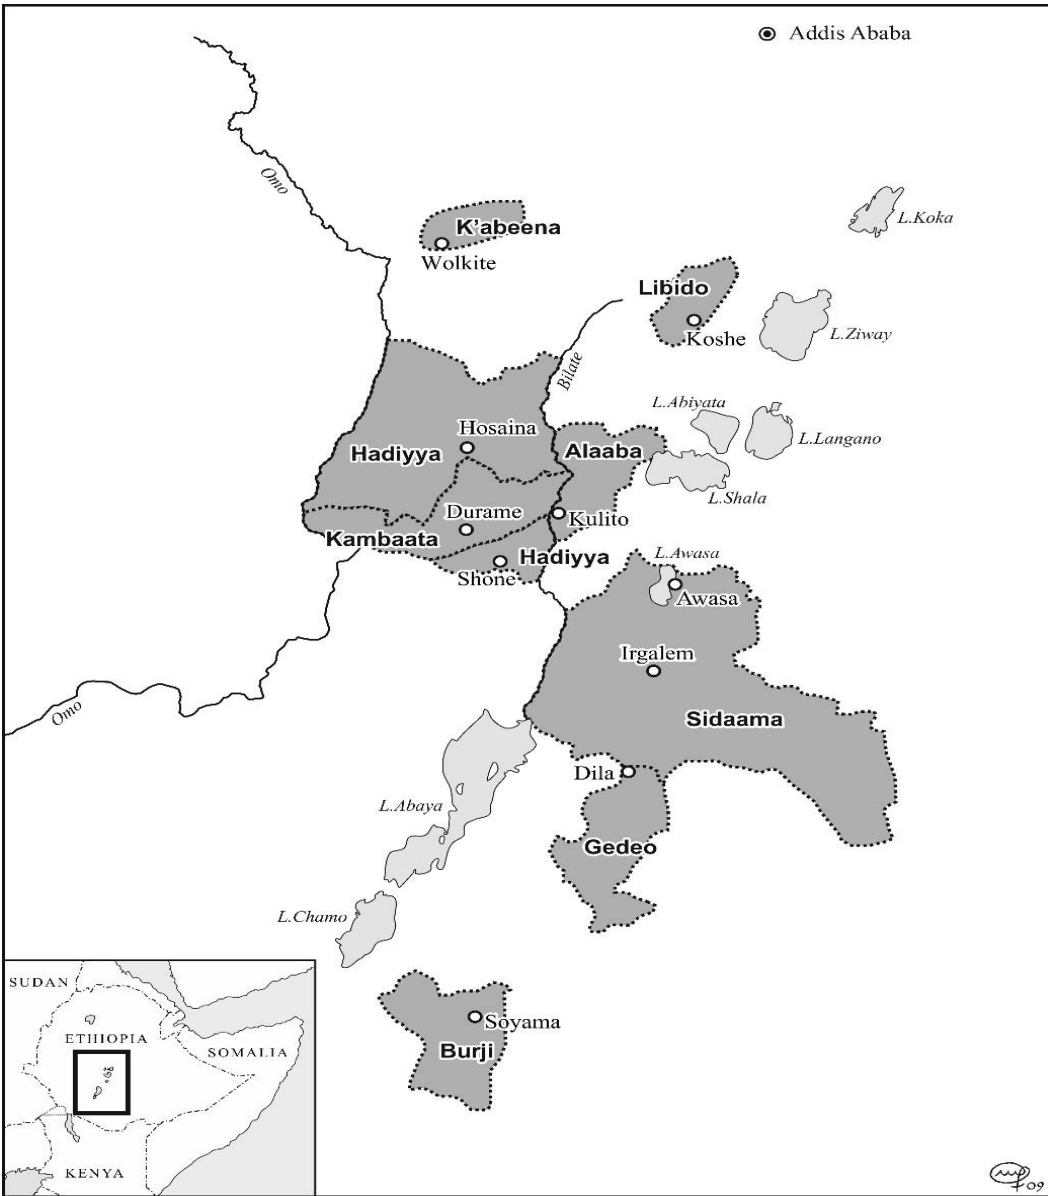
Addis Ababa

Omo

K'abeena
Wolkite

L.Koka

Libido
Koshe

L.Ziway

Bilate

L.Abiyata

L.Langano

Hadiyya
Hosaina

Alaaba

L.Shala

Durame
Kulito

Kambaata

Hadiyya
Shone

L.Awasa
Awasa

Irgalem

Omo

Sidaama

L.Abaya

Dila

Gedeo

L.Chamo

Soyama
Burji

SUDAN
ETHIOPIA
SOMALIA
KENYA

09